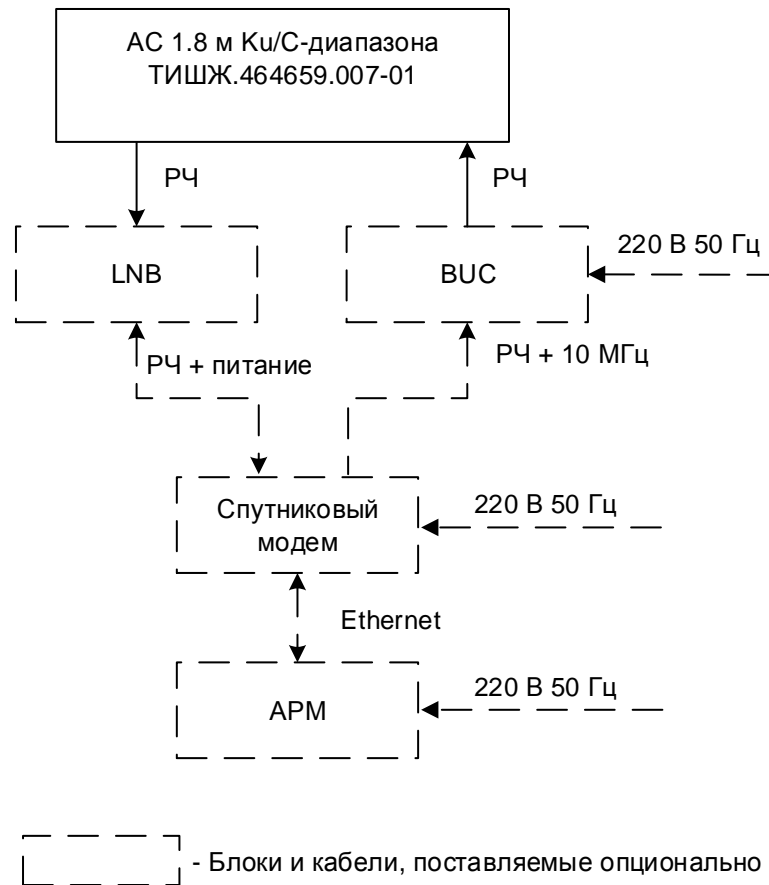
АС 1.8 м Ku/C-диапазона
ТИШЖ.464659.007-01

РЧ

РЧ

LNB

BUC

220 В 50 Гц

РЧ + питание

РЧ + 10 МГц

Спутниковый модем

220 В 50 Гц

Ethernet

АРМ

220 В 50 Гц

- Блоки и кабели, поставляемые опционально